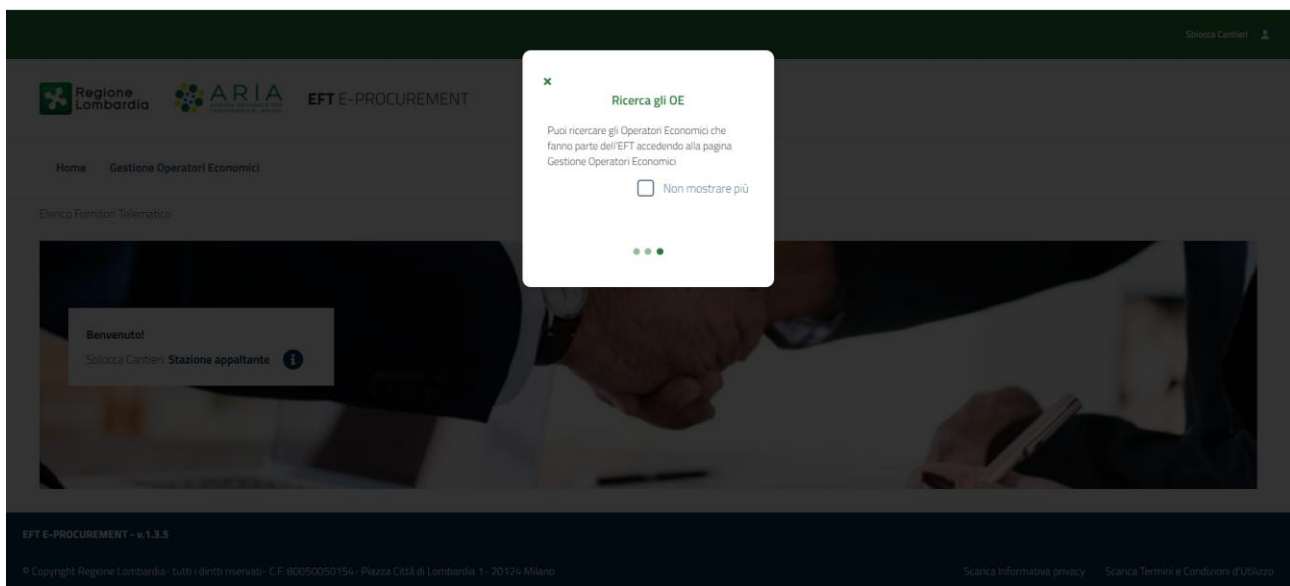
Sblocca Cantieri

Regione Lombardia

ARIA
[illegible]

EFT E-PROCUREMENT

Home Gestione Operatori Economici

Elenco Fornitori Telematico

×
Ricerca gli OE

Puoi ricercare gli Operatori Economici che fanno parte dell'EFT accedendo alla pagina Gestione Operatori Economici

Non mostrare più

Benvenuto!
Sblocca Cantieri Stazione appaltante

EFT E-PROCUREMENT - v.1.3.5

© Copyright Regione Lombardia- tutti i diritti riservati- C.F. 80050050154 - Piazza Città di Lombardia 1 - 20124 Milano

Scarica Informativa privacy Scarica Termini e Condizioni d'Utilizzo